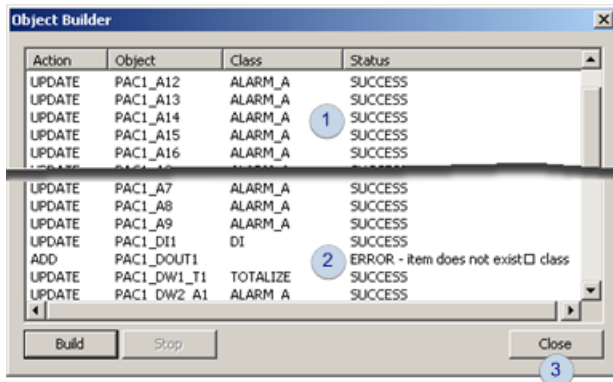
Object Builder

| Action | Object | Class | Status |
|---|---|---|---|
| UPDATE | PAC1_A12 | ALARM_A | SUCCESS |
| UPDATE | PAC1_A13 | ALARM_A | SUCCESS |
| UPDATE | PAC1_A14 | ALARM_A | SUCCESS |
| UPDATE | PAC1_A15 | ALARM_A | SUCCESS |
| UPDATE | PAC1_A16 | ALARM_A | SUCCESS |
| UPDATE | PAC1_A7 | ALARM_A | SUCCESS |
| UPDATE | PAC1_A8 | ALARM_A | SUCCESS |
| UPDATE | PAC1_A9 | ALARM_A | SUCCESS |
| UPDATE | PAC1_DI1 | DI | SUCCESS |
| ADD | PAC1_DOUT1 | | ERROR - item does not exist☐ class |
| UPDATE | PAC1_DW1_T1 | TOTALIZE | SUCCESS |
| UPDATE | PAC1_DW2_A1 | ALARM_A | SUCCESS |

1

2

Build

Stop

Close

3